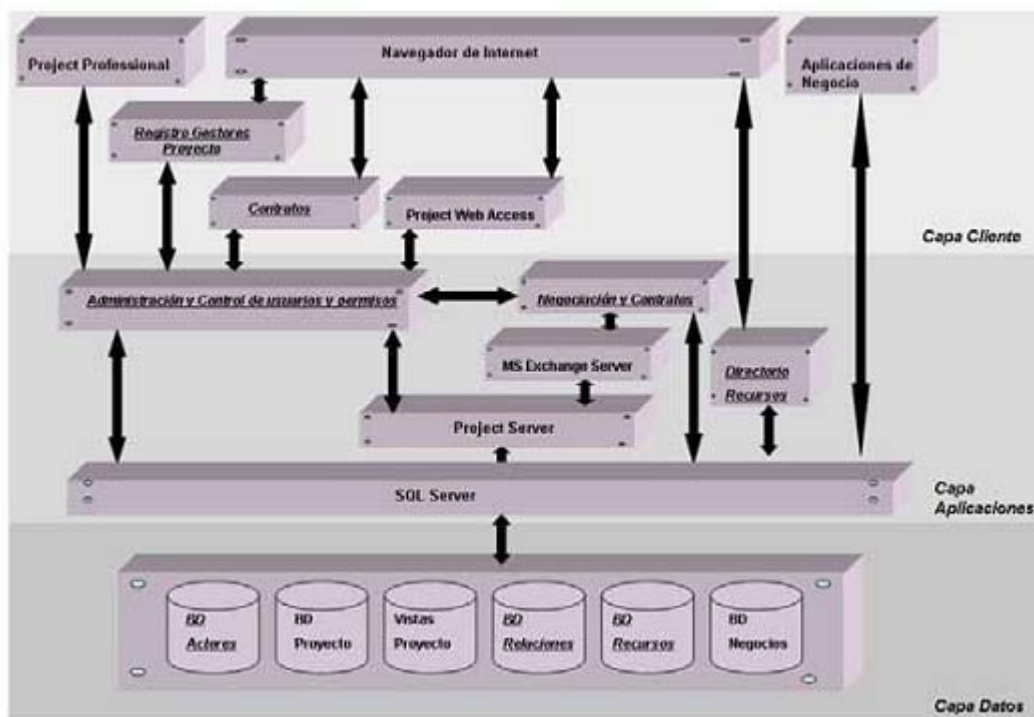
Project Professional

Navegador de Internet

Aplicaciones de Negocio

Registro Gestores Proyecto

Contratos

Project Web Access

Capa Cliente

Administración y Control de usuarios y permisos

Negociación y Contratos

MS Exchange Server

Directorio Recursos

Project Server

SQL Server

Capa Aplicaciones

BD Actores

BD Proyecto

Vistas Proyecto

BD Relaciones

BD Recursos

BD Negocios

Capa Datos